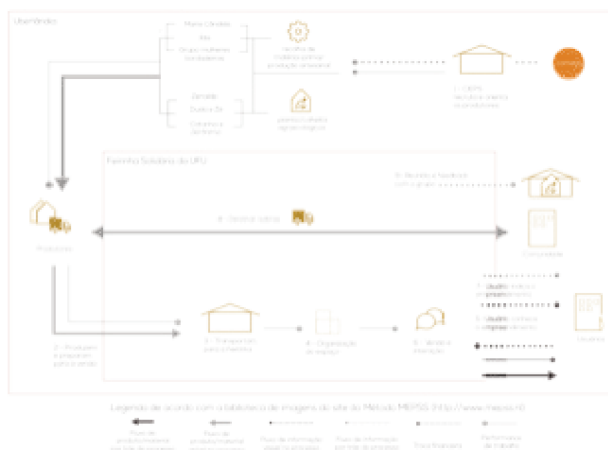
UberMinas

Marie Caroline
Alto
Grupo Mulheres Sol Nascente

Zenaide
Dusiane Zé
Caroline e Zenaide

Receita de materiais para produção artesanal

planejamento agroecológico

1 - Carta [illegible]

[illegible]

Feirinha Solidária da UFU

6 - Receitas e feedbacks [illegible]

Produtores

8 - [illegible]

Comunidade

7 - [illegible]

2 - Produzem e preparam para a venda

3 - Transportam para a Feirinha

4 - Organização do espaço

5 - Venda e interação

Usuários

Legenda de acordo com a biblioteca de imagens do site do Método MEPSS (http://www.mepss.nl)

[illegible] | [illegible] | Fluxo de informação | Fluxo de informação | Fluxo financeiro | Performance de trabalho